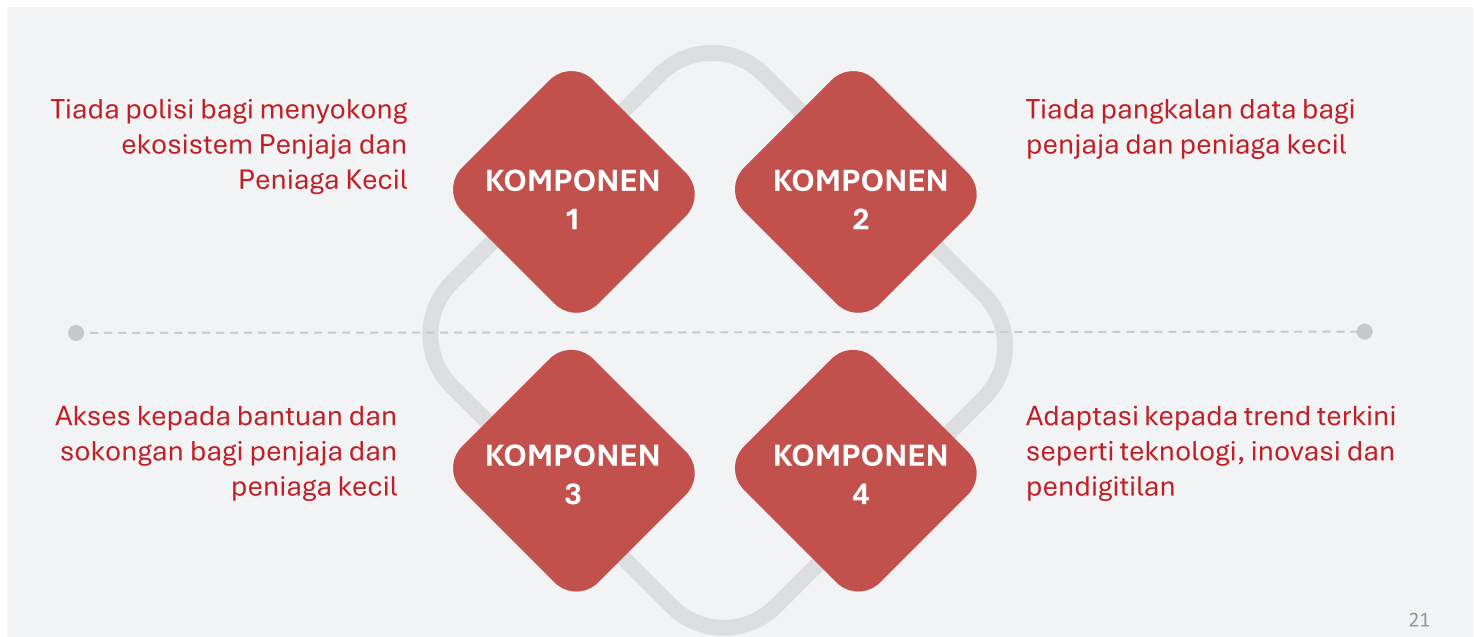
Tiada polisi bagi menyokong ekosistem Penjaja dan Peniaga Kecil

KOMPONEN 1

KOMPONEN 2

Tiada pangkalan data bagi penjaja dan peniaga kecil

Akses kepada bantuan dan sokongan bagi penjaja dan peniaga kecil

KOMPONEN 3

KOMPONEN 4

Adaptasi kepada trend terkini seperti teknologi, inovasi dan pendigitilan

21